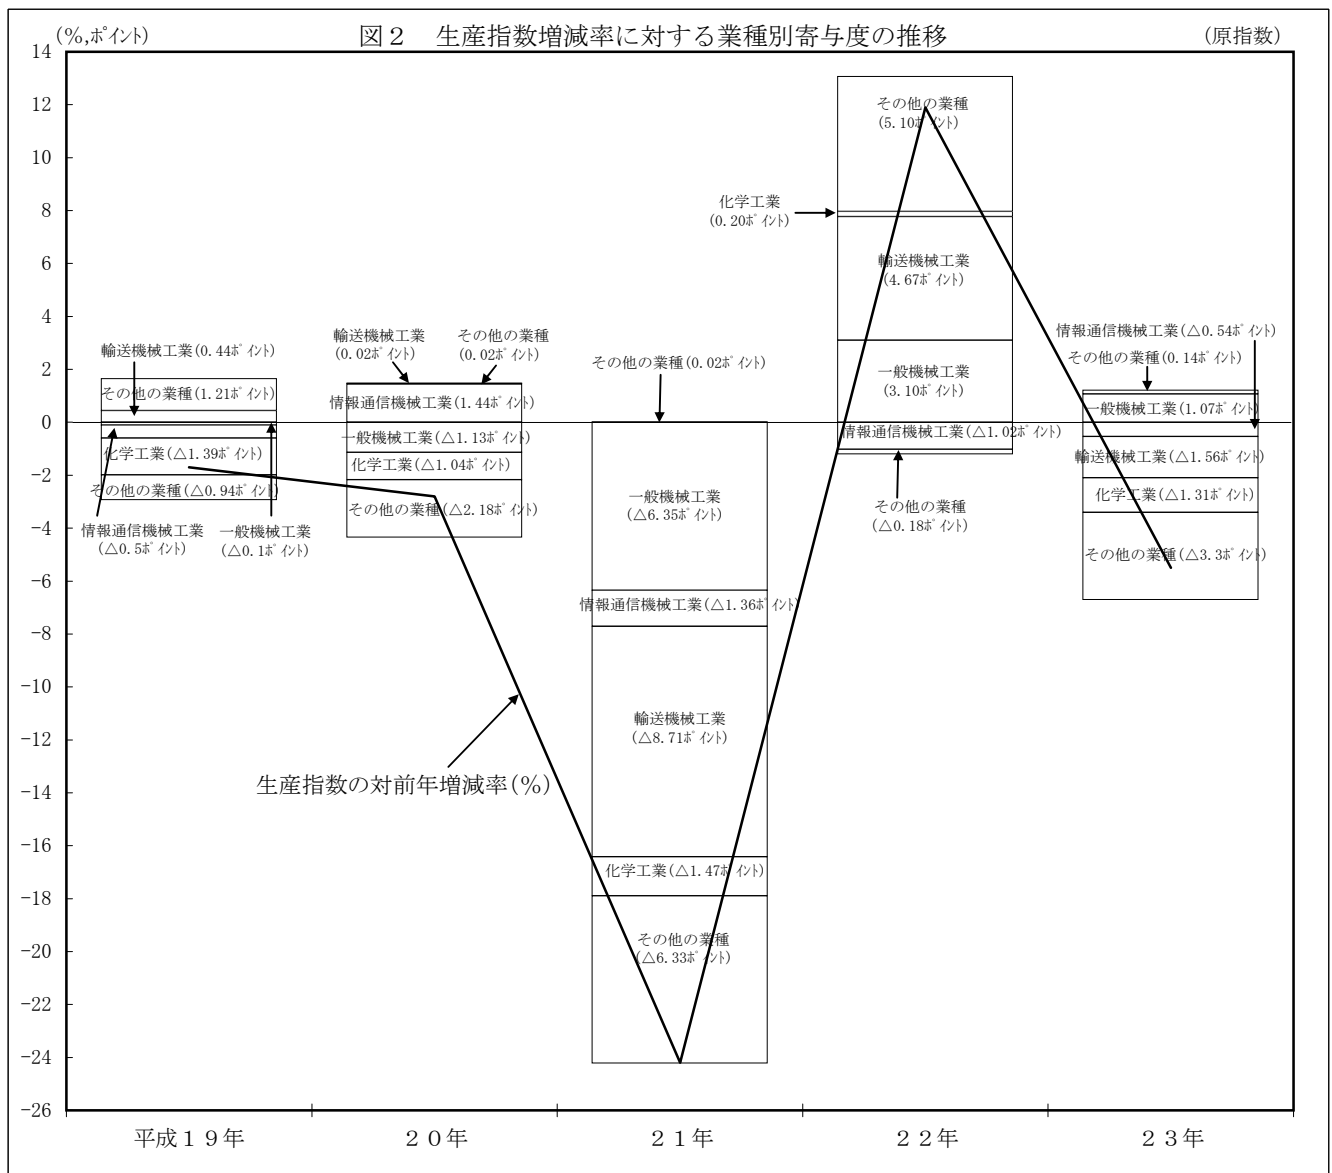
(%,ポイント)　図２　生産指数増減率に対する業種別寄与度の推移　(原指数)

14
12
10
8
6
4
2
0
-2
-4
-6
-8
-10
-12
-14
-16
-18
-20
-22
-24
-26

輸送機械工業(0.44ポイント)
その他の業種(1.21ポイント)
化学工業(△1.39ポイント)
その他の業種(△0.94ポイント)
情報通信機械工業(△0.5ポイント)
一般機械工業(△0.1ポイント)

輸送機械工業(0.02ポイント)
その他の業種(0.02ポイント)
情報通信機械工業(1.44ポイント)
一般機械工業(△1.13ポイント)
化学工業(△1.04ポイント)
その他の業種(△2.18ポイント)

生産指数の対前年増減率(%)

その他の業種(0.02ポイント)
一般機械工業(△6.35ポイント)
情報通信機械工業(△1.36ポイント)
輸送機械工業(△8.71ポイント)
化学工業(△1.47ポイント)
その他の業種(△6.33ポイント)

その他の業種(5.10ポイント)
化学工業(0.20ポイント)
輸送機械工業(4.67ポイント)
一般機械工業(3.10ポイント)
情報通信機械工業(△1.02ポイント)
その他の業種(△0.18ポイント)

情報通信機械工業(△0.54ポイント)
その他の業種(0.14ポイント)
一般機械工業(1.07ポイント)
輸送機械工業(△1.56ポイント)
化学工業(△1.31ポイント)
その他の業種(△3.3ポイント)

平成１９年　２０年　２１年　２２年　２３年